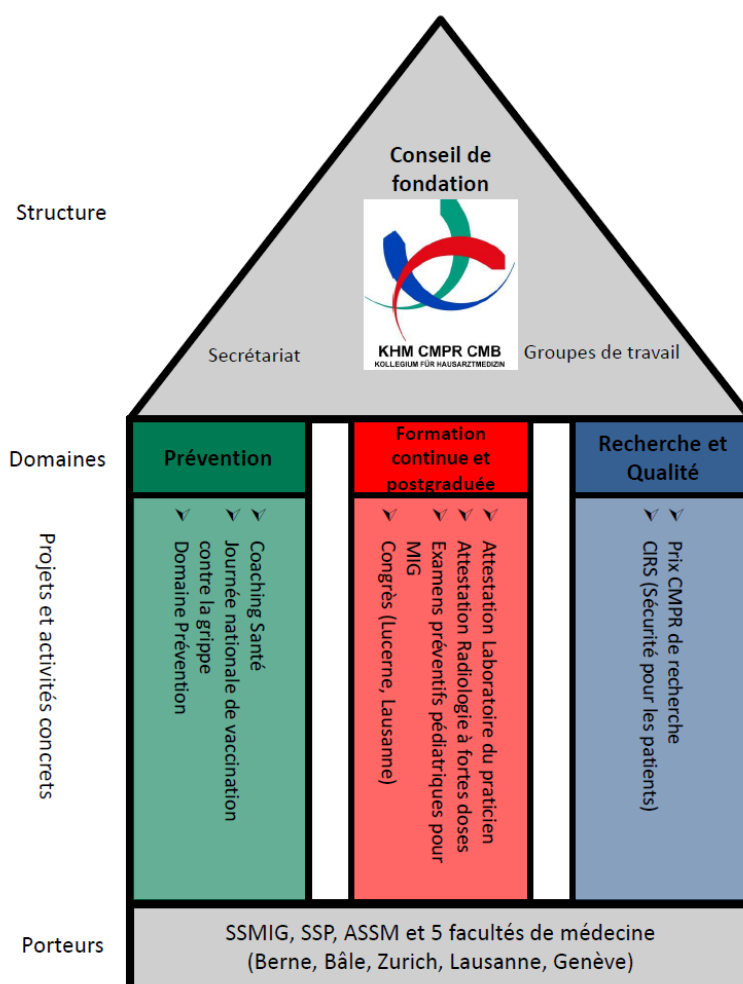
Structure

Conseil de fondation

KHM CMPR CMB
KOLLEGIUM FÜR HAUSARZTMEDIZIN

Secrétariat

Groupes de travail

Domaines

Prévention

Formation continue et postgraduée

Recherche et Qualité

Projets et activités concrets

Coaching Santé
Journée nationale de vaccination contre la grippe
Domaine Prévention

Attestation Laboratoire du praticien
Attestation Radiologie à fortes doses
Examens préventifs pédiatriques pour MIG
Congrès (Lucerne, Lausanne)

Prix CMPR de recherche
CIRS (Sécurité pour les patients)

Porteurs

SSMIG, SSP, ASSM et 5 facultés de médecine (Berne, Bâle, Zurich, Lausanne, Genève)